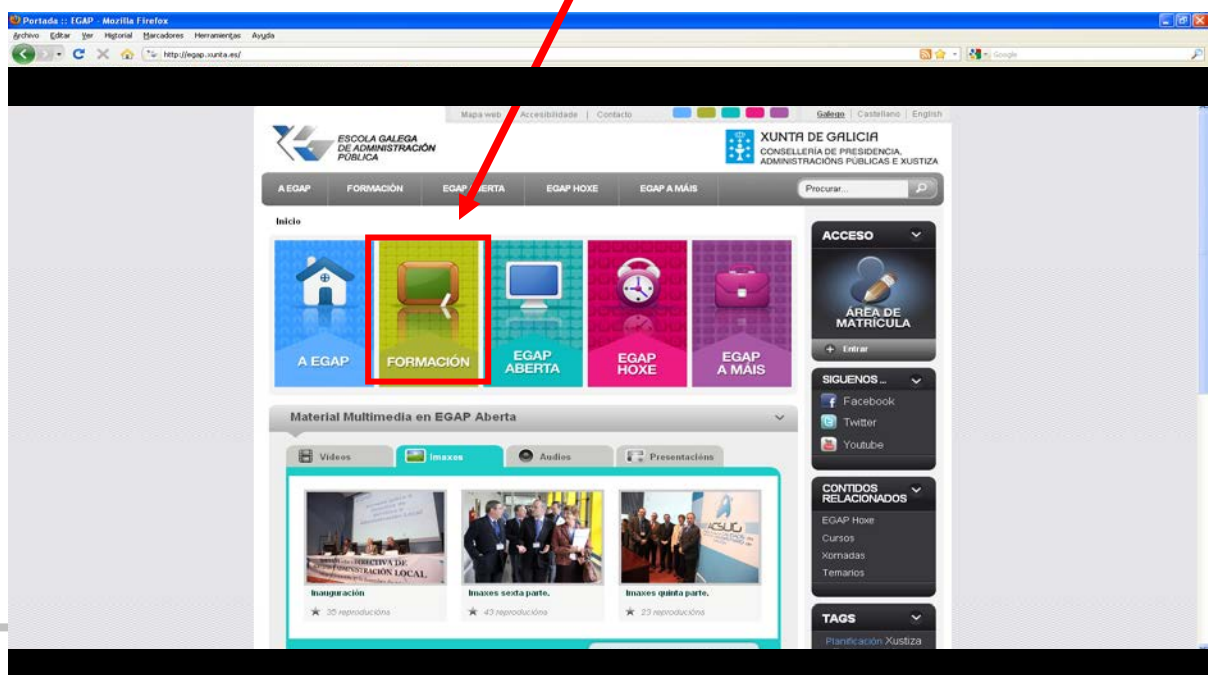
Portada :: EGAP - Mozilla Firefox
Archivo Editar Ver Historial Marcadores Herramientas Ayuda
http://egap.xunta.es/
Google

Mapa web | Accesibilidade | Contacto
Galego | Castellano | English

ESCOLA GALEGA DE ADMINISTRACIÓN PÚBLICA
XUNTA DE GALICIA
CONSELLERÍA DE PRESIDENCIA, ADMINISTRACIÓNS PÚBLICAS E XUSTIZA

A EGAP | FORMACIÓN | EGAP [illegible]ERTA | EGAP HOXE | EGAP A MÁIS
Procurar...

Inicio

A EGAP
FORMACIÓN
EGAP ABERTA
EGAP HOXE
EGAP A MÁIS

ACCESO
ÁREA DE MATRÍCULA
Entrar

SIGUENOS ...
Facebook
Twitter
Youtube

Material Multimedia en EGAP Aberta

Vídeos
Imaxes
Audios
Presentacións

Inauguración
35 reproducións
Imaxes sexta parte.
43 reproducións
Imaxes quinta parte.
23 reproducións

CONTIDOS RELACIONADOS
EGAP Hoxe
Cursos
Xornadas
Temarios

TAGS
Planificación Xustiza